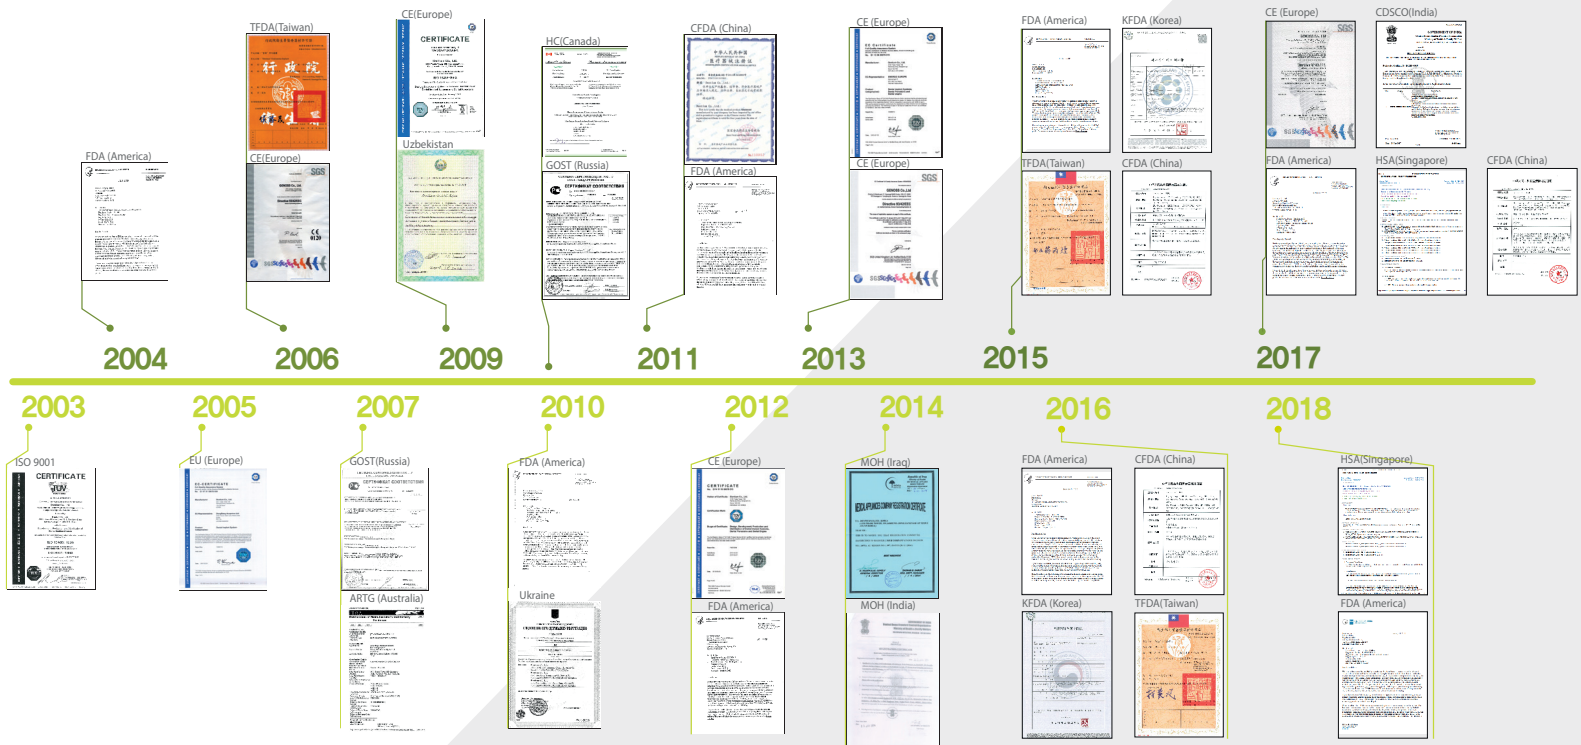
TFDA(Taiwan)
CE(Europe)
CERTIFICATE
HC(Canada)
CFDA (China)
CE (Europe)
FDA (America)
KFDA (Korea)
CE (Europe)
CDSCO(India)
FDA (America)
CE(Europe)
Uzbekistan
GOST (Russia)
FDA (America)
CE (Europe)
TFDA(Taiwan)
CFDA (China)
FDA (America)
HSA(Singapore)
CFDA (China)
2004
2006
2009
2011
2013
2015
2017
2003
2005
2007
2010
2012
2014
2016
2018
ISO 9001
CERTIFICATE
EU (Europe)
GOST(Russia)
FDA (America)
CE (Europe)
MOH (Iraq)
FDA (America)
CFDA (China)
HSA(Singapore)
ARTG (Australia)
Ukraine
FDA (America)
MOH (India)
KFDA (Korea)
TFDA(Taiwan)
FDA (America)